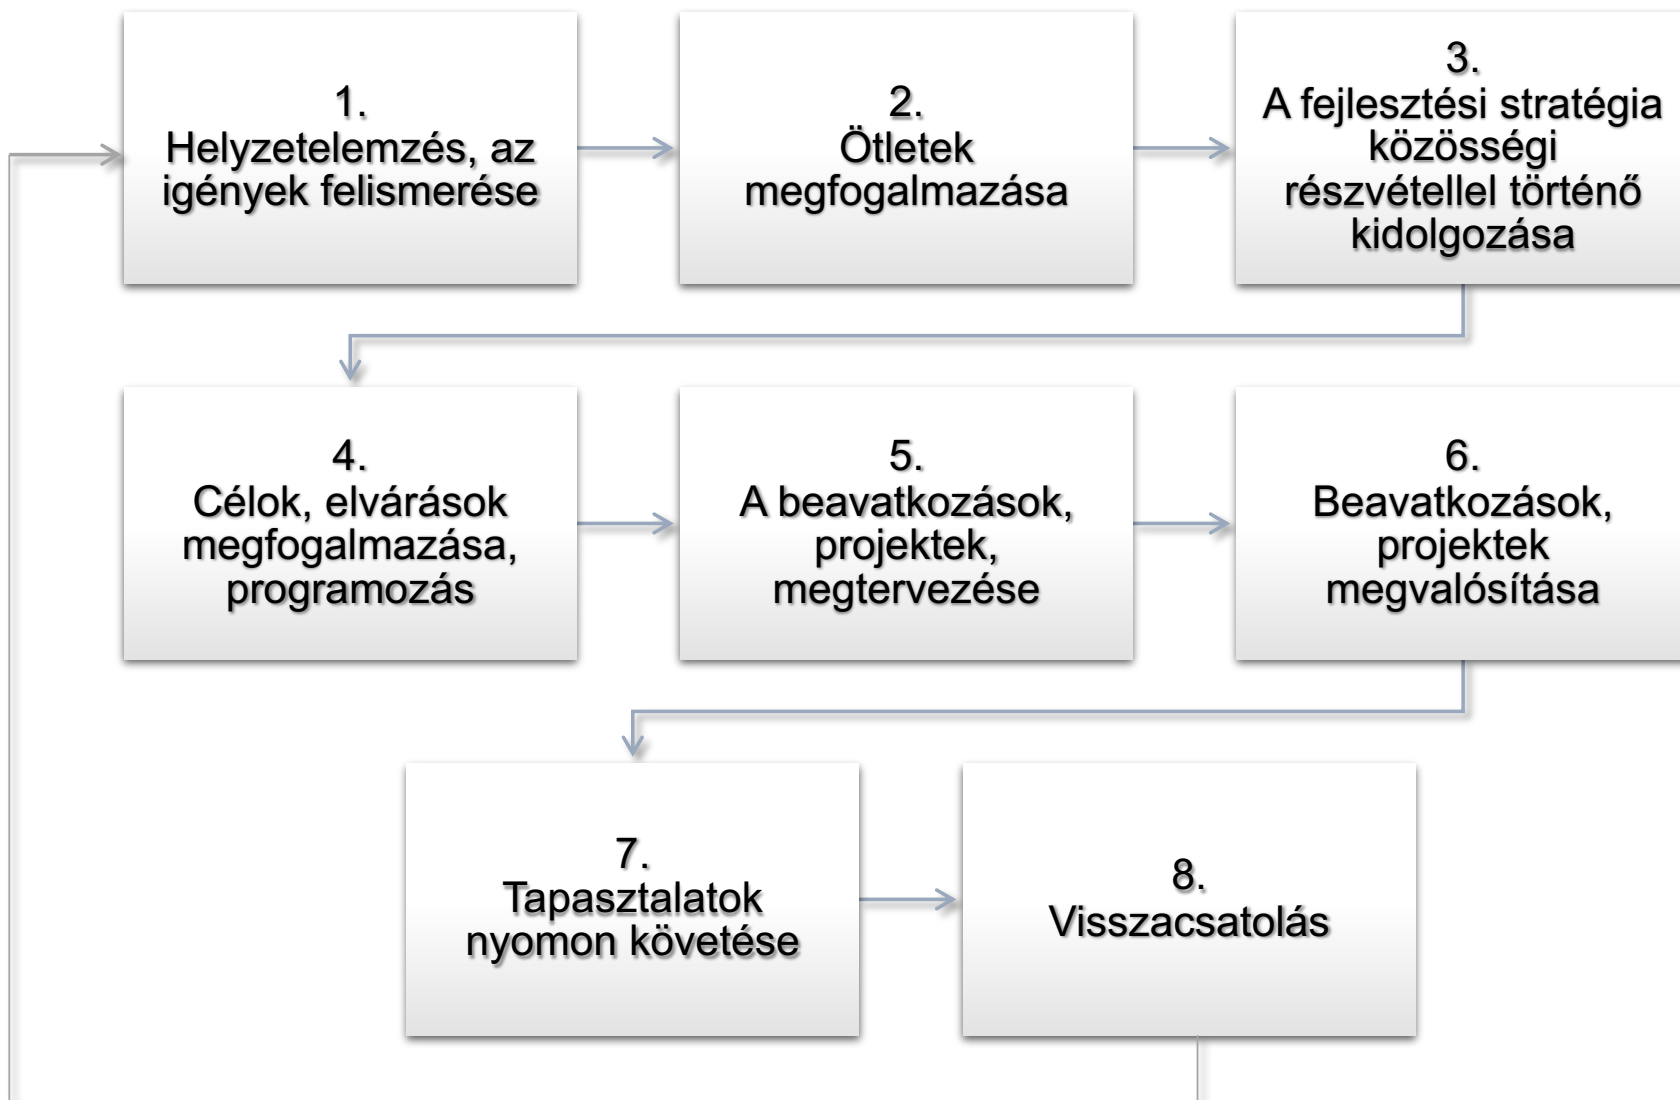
1.
Helyzetelemzés, az igények felismerése

2.
Ötletek megfogalmazása

3.
A fejlesztési stratégia közösségi részvétellel történő kidolgozása

4.
Célok, elvárások megfogalmazása, programozás

5.
A beavatkozások, projektek, megtervezése

6.
Beavatkozások, projektek megvalósítása

7.
Tapasztalatok nyomon követése

8.
Visszacsatolás